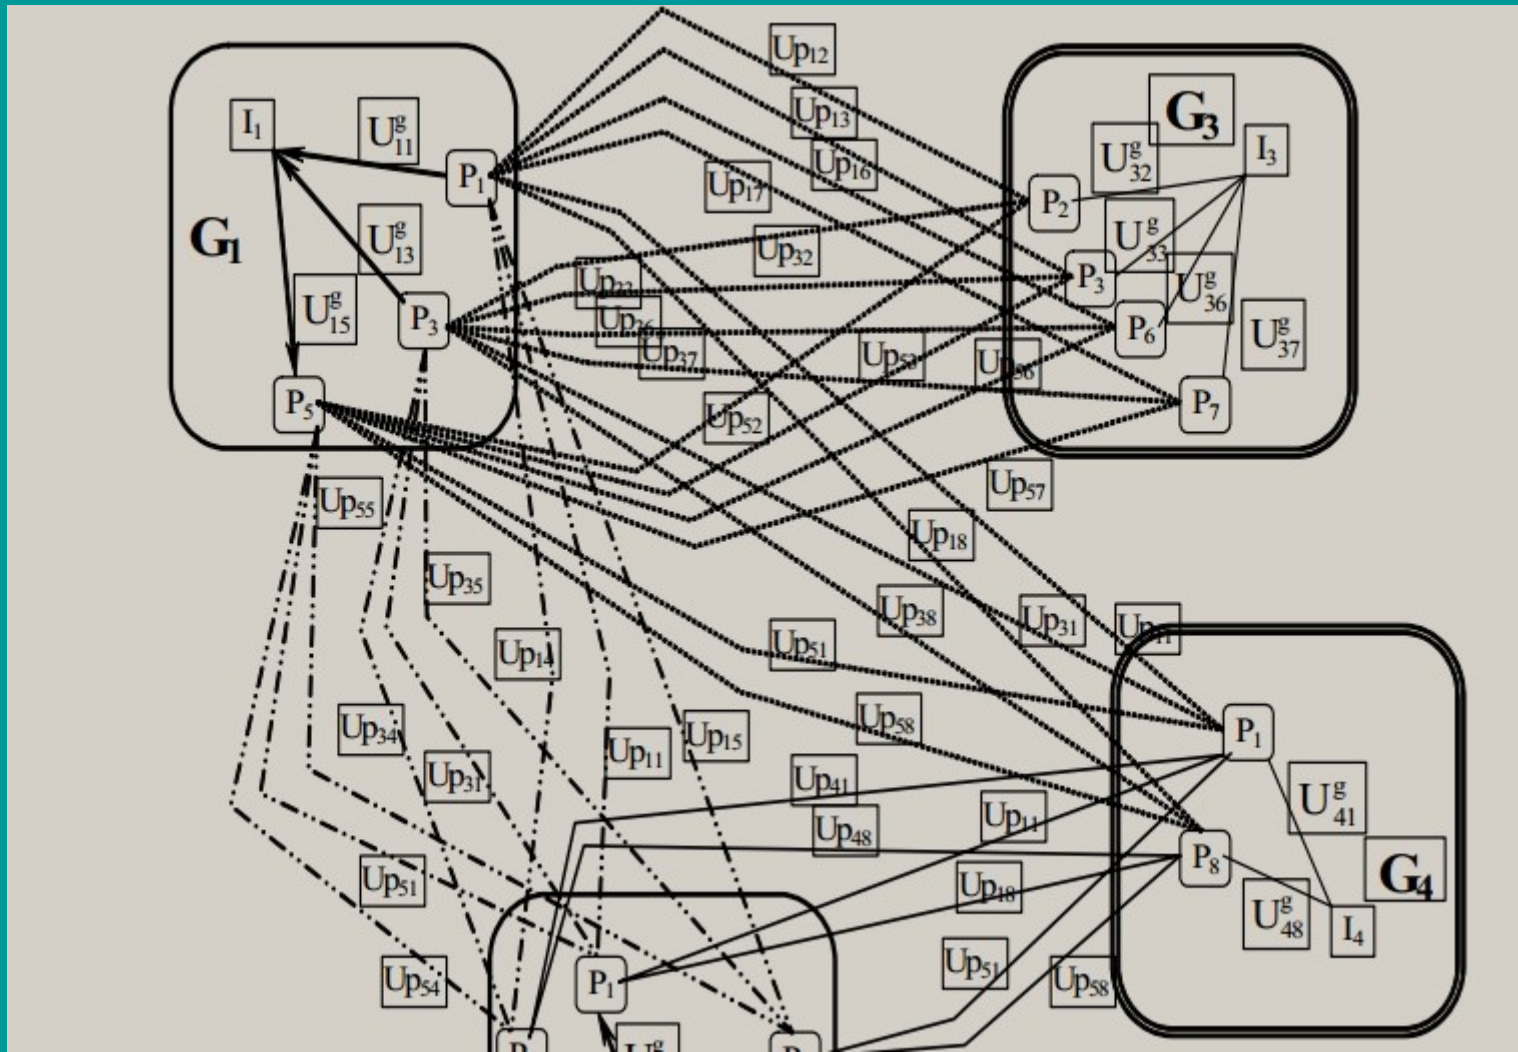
$Up_{12}$

$Up_{13}$

$Up_{16}$

$Up_{17}$

$G_3$

$U^g_{32}$

$I_3$

$P_2$

$U^g_{33}$

$P_3$

$U^g_{36}$

$P_6$

$U^g_{37}$

$P_7$

$I_1$

$U^g_{11}$

$P_1$

$G_1$

$U^g_{13}$

$U^g_{15}$

$P_3$

$P_5$

$Up_{32}$

$Up_{33}$

$Up_{36}$

$Up_{37}$

$Up_{53}$

$Up_{56}$

$Up_{52}$

$Up_{57}$

$Up_{55}$

$Up_{18}$

$Up_{35}$

$Up_{38}$

$Up_{31}$

$Up_{11}$

$Up_{14}$

$Up_{51}$

$Up_{58}$

$Up_{34}$

$Up_{31}$

$Up_{11}$

$Up_{15}$

$Up_{41}$

$Up_{48}$

$Up_{11}$

$Up_{51}$

$Up_{18}$

$Up_{54}$

$Up_{51}$

$Up_{58}$

$P_1$

$U^g_{41}$

$P_8$

$G_4$

$U^g_{48}$

$I_4$

$P_1$

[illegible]

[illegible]

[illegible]